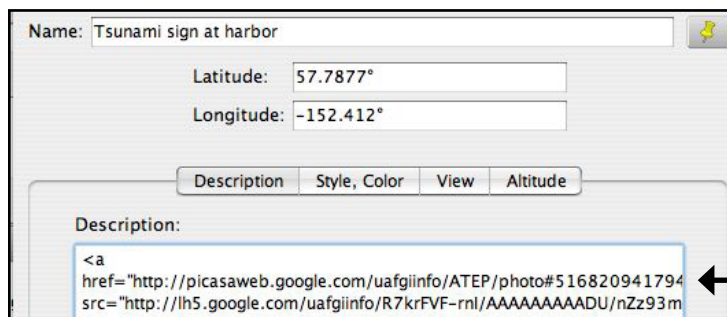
Name: Tsunami sign at harbor

Latitude: 57.7877°

Longitude: -152.412°

Description | Style, Color | View | Altitude

Description:

<a href="http://picasaweb.google.com/uafgiinfo/ATEP/photo#516820941794
src="http://lh5.google.com/uafgiinfo/R7krFVF-rnI/AAAAAAAAADU/nZz93m